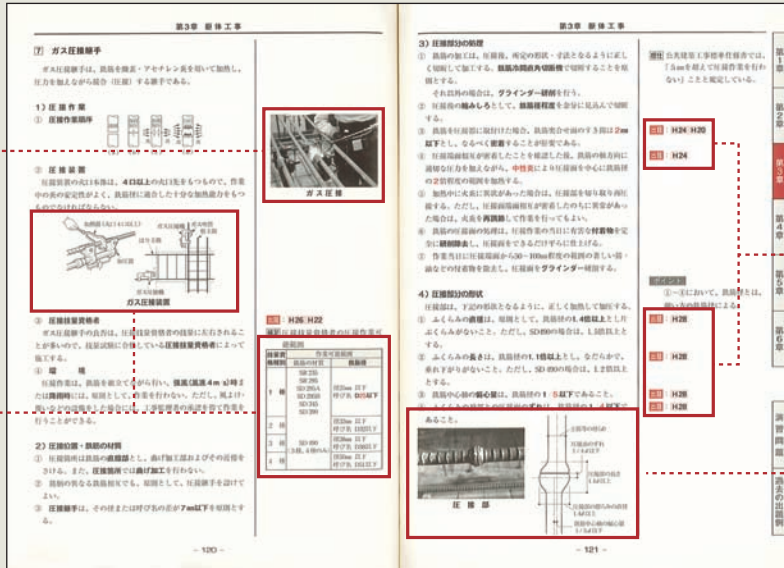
第3章 躯体工事

7 ガス圧接継手

ガス圧接継手は、鉄筋を酸素・アセチレン炎を用いて加熱し、圧力を加えながら接合（圧接）する継手である。

1）圧接作業

① 圧接作業順序

② 圧接装置

圧接装置の大口系器は、4口以上の火口先をつもので、作業中の炎の安定性がよく、鉄筋径に適合した十分な加熱能力をもつものでなければならない。

ガス圧接装置

ガス圧接

③ 圧接技量資格者

ガス圧接継手の良否は、圧接技量資格者の技量に左右されることが多いので、技量試験に合格している圧接技量資格者によって施工する。

④ 環境

圧接作業は、鉄筋を風雨でさらさない。強風（風速4 m/s 時または降雨時には、原則として作業を行わない。ただし、風よけ、覆いなどの設備を行った場合には、工事監理者の承認を得て作業を行うことができる。

H26 H22

| 技量資格種別 | 作業可能範囲 | |
|---|---|---|
| | 鉄筋の材質 | 鉄筋径 |
| 1種 | SR 235 SR 295 SD 295A SD 295B SD 345 SD 390 | 径25mm以下 呼び名D25以下 |
| 2種 | | 径32mm以下 呼び名D32以下 |
| 3種 | SD 490 3種、4種のみ | 径38mm以下 呼び名D38以下 |
| 4種 | | 径50mm以下 呼び名D51以下 |

2）圧接位置・鉄筋の材質

① 圧接個所は直線部とし、曲げ加工部およびその近傍を避ける。また、圧接箇所では曲げ加工を行わない。

② 鉄筋の径などの異なる鉄筋なども、原則として、ガス圧接継手を設けてよい。

③ 圧接継手は、その径または呼び名の差が7mm以下を原則とする。

－ 120 －

第3章 躯体工事

3）圧接部分の処理

① 鉄筋の加工は、圧接後、所定の形状・寸法となるように正しく切断して加工する。鉄筋冷間直角切断機で切断することを原則とする。

それ以外の場合は、グラインダー研削を行う。

② 圧接面の縮みしろとして、鉄筋径程度を余分に見込んで切断する。

③ 鉄筋を圧接部に取付けた場合、鉄筋突合せ面のすき間は2mm以下とし、なるべく密着することが必要である。

④ 圧接端面間が密着したことを確認した後、鉄筋の軸方向に適切な圧力を加えながら、中性炎により圧接部を中心に鉄筋径の2倍程度の範囲を加熱する。

⑤ 加熱中に火炎に異常があった場合は、圧接部を切り取り再圧接する。ただし、圧接端面間が密着したのちに異常があった場合は、火炎を再調節して作業を行ってもよい。

⑥ 鉄筋の圧接面の処理は、圧接作業の当日に有害な付着物を完全に研削除去し、圧接面をできるだけ平らに仕上げる。

⑦ 作業当日に圧接端面から50～100mm程度の範囲の表面の錆・油などの付着物を除去し、圧接面をグラインダー研削する。

4）圧接部の形状

圧接部は、下記の形状となるように、正しく加熱して加圧する。

① ふくらみの直径は、原則として、鉄筋径の1.4倍以上とした上ふくらみがないこと。ただし、SD 490の場合は、1.5倍以上とする。

② ふくらみの長さは、鉄筋径の1.1倍以上とし、なだらかで、垂れ下がりがないこと。ただし、SD 490の場合は、1.2倍以上とする。

③ 鉄筋中心軸の偏心量は、鉄筋径の1/5以下であること。

あること。

圧接部

－ 121 －

H24 H20

H24

H28

H28

H28

H28

第1章 第2章 第3章 第4章 第5章 第6章 演習問題 過去の出題例